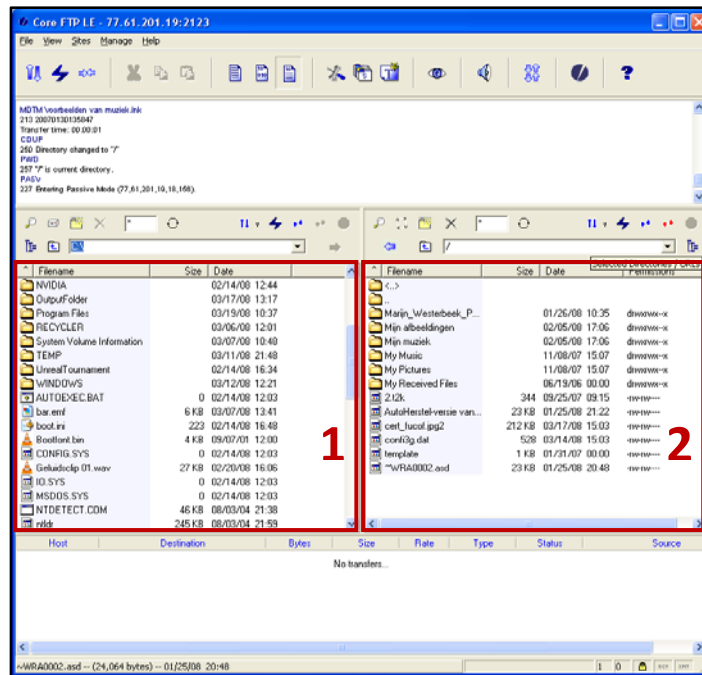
Core FTP LE - 77.61.201.19:2123

File View Sites Manage Help

MDTM \voorbeelden van muziek.lnk
213 20070130135847
Transfer time: 00:00:01
CDUP
250 Directory changed to "/"
PWD
257 "/" is current directory.
PASV
227 Entering Passive Mode (77,61,201,19,18,166).

*

C:\

*

/

Selected Directories / Files

| Filename | Size | Date |
|---|---|---|
| NVIDIA | | 02/14/08 12:44 |
| OutputFolder | | 03/17/08 13:17 |
| Program Files | | 03/19/08 10:37 |
| RECYCLER | | 03/06/08 12:01 |
| System Volume Information | | 03/07/08 10:48 |
| TEMP | | 03/11/08 21:48 |
| UnrealTournament | | 02/14/08 16:34 |
| WINDOWS | | 03/12/08 12:21 |
| AUTOEXEC.BAT | 0 | 02/14/08 12:03 |
| bar.emf | 6 KB | 03/07/08 13:41 |
| boot.ini | 223 | 02/14/08 16:48 |
| Bootfont.bin | 4 KB | 09/07/01 12:00 |
| CONFIG.SYS | 0 | 02/14/08 12:03 |
| Geluidsclip 01.wav | 27 KB | 02/20/08 16:06 |
| IO.SYS | 0 | 02/14/08 12:03 |
| MSDOS.SYS | 0 | 02/14/08 12:03 |
| NTDETECT.COM | 46 KB | 08/03/04 21:38 |
| ntldr | 245 KB | 08/03/04 21:59 |

1

| Filename | Size | Date | Permissions |
|---|---|---|---|
| <..> | | | |
| .. | | | |
| Marijn_Westerbeek_P... | | 01/26/08 10:35 | drwxrwx--x |
| Mijn afbeeldingen | | 02/05/08 17:06 | drwxrwx--x |
| Mijn muziek | | 02/05/08 17:06 | drwxrwx--x |
| My Music | | 11/08/07 15:07 | drwxrwx--x |
| My Pictures | | 11/08/07 15:07 | drwxrwx--x |
| My Received Files | | 06/19/06 00:00 | drwxrwx--x |
| 212k | 344 | 09/25/07 09:15 | -rw-rw---- |
| AutoHerstel-versie van... | 23 KB | 01/25/08 21:22 | -rw-rw---- |
| cert_fucol.jpg2 | 212 KB | 03/17/08 15:03 | -rw-rw---- |
| config.dat | 528 | 03/14/08 15:03 | -rw-rw---- |
| template | 1 KB | 01/31/07 00:00 | -rw-rw---- |
| ~WRA0002.asd | 23 KB | 01/25/08 20:48 | -rw-rw---- |

2

| Host | Destination | Bytes | Size | Rate | Type | Status | Source |
|---|---|---|---|---|---|---|---|

No transfers...

~WRA0002.asd -- (24,064 bytes) -- 01/25/08 20:48

1 0